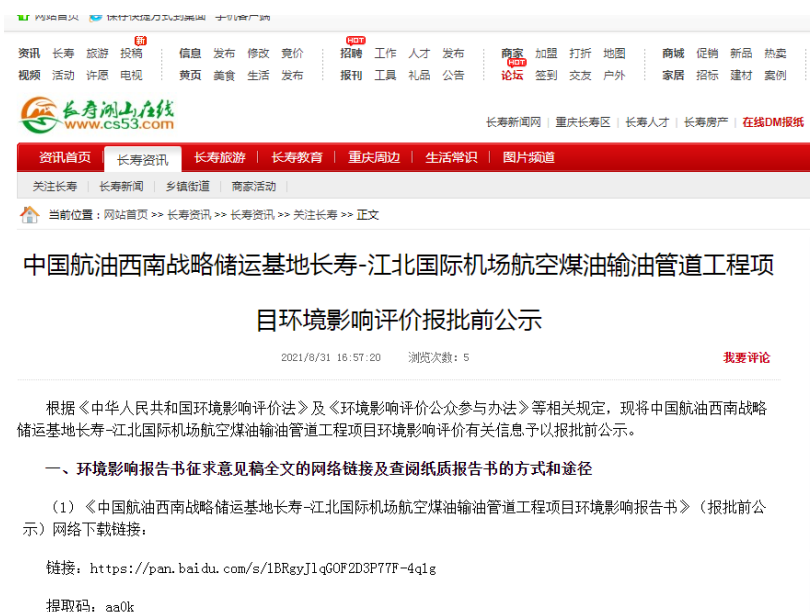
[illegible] 网站首页 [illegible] 手机客户端

资讯 长寿 旅游 投稿 新 信息 发布 修改 竞价 招聘 HOT 工作 人才 发布 商家 加盟 打折 地图 商城 促销 新品 热卖
视频 活动 许愿 电视 黄页 美食 生活 发布 报刊 工具 礼品 公告 论坛 HOT 签到 交友 户外 家居 招标 建材 案例

长寿湖山在线 www.cs53.com

长寿新闻网 | 重庆长寿区 | 长寿人才 | 长寿房产 | 在线DM报纸

资讯首页 长寿资讯 长寿旅游 长寿教育 重庆周边 生活常识 图片频道

关注长寿 | 长寿新闻 | 乡镇街道 | 商家活动

当前位置：网站首页 >> 长寿资讯 >> 长寿资讯 >> 关注长寿 >> 正文

中国航油西南战略储运基地长寿-江北国际机场航空煤油输油管道工程项目环境影响评价报批前公示

2021/8/31 16:57:20 浏览次数：5 我要评论

根据《中华人民共和国环境影响评价法》及《环境影响评价公众参与办法》等相关规定，现将中国航油西南战略储运基地长寿-江北国际机场航空煤油输油管道工程项目环境影响评价有关信息予以报批前公示。

一、环境影响报告书征求意见稿全文的网络链接及查阅纸质报告书的方式和途径

（1）《中国航油西南战略储运基地长寿-江北国际机场航空煤油输油管道工程项目环境影响报告书》（报批前公示）网络下载链接：

链接：https://pan.baidu.com/s/1BRgyJlqGOF2D3P77F-4q1g

提取码：aa0k